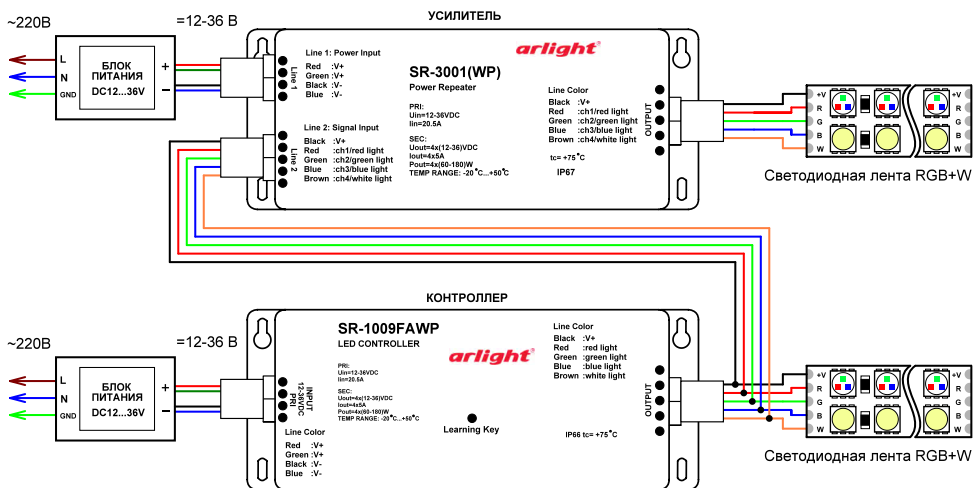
~220В

L
N
GND

БЛОК ПИТАНИЯ DC12...36V

+
-

=12-36 В

УСИЛИТЕЛЬ

Line 1: Power Input
Red :V+
Green :V+
Black :V-
Blue :V-

Line 1

arlight

SR-3001(WP)
Power Repeater

PRI:
Uin=12-36VDC
Iin=20.5A

SEC:
Uout=4x(12-36)VDC
Iout=4x5A
Pout=4x(60-180)W
TEMP RANGE: -20°C...+50°C

Line 2: Signal Input
Black :V+
Red :ch1/red light
Green :ch2/green light
Blue :ch3/blue light
Brown :ch4/white light

Line 2

Line Color
Black :V+
Red :ch1/red light
Green :ch2/green light
Blue :ch3/blue light
Brown :ch4/white light

tc= +75°C

IP67

OUTPUT

+V
R
G
B
W

Светодиодная лента RGB+W

КОНТРОЛЛЕР

~220В

L
N
GND

БЛОК ПИТАНИЯ DC12...36V

+
-

=12-36 В

SR-1009FAWP
LED CONTROLLER

arlight

PRI:
Uin=12-36VDC
Iin=20.5A

SEC:
Uout=4x(12-36)VDC
Iout=4x5A
Pout=4x(60-180)W
TEMP RANGE: -20°C...+50°C

INPUT 12-36VDC PRI

Line Color
Red :V+
Green :V+
Black :V-
Blue :V-

Learning Key

Line Color
Black :V+
Red :red light
Green :green light
Blue :blue light
Brown :white light

IP66 tc= +75°C

OUTPUT

+V
R
G
B
W

Светодиодная лента RGB+W